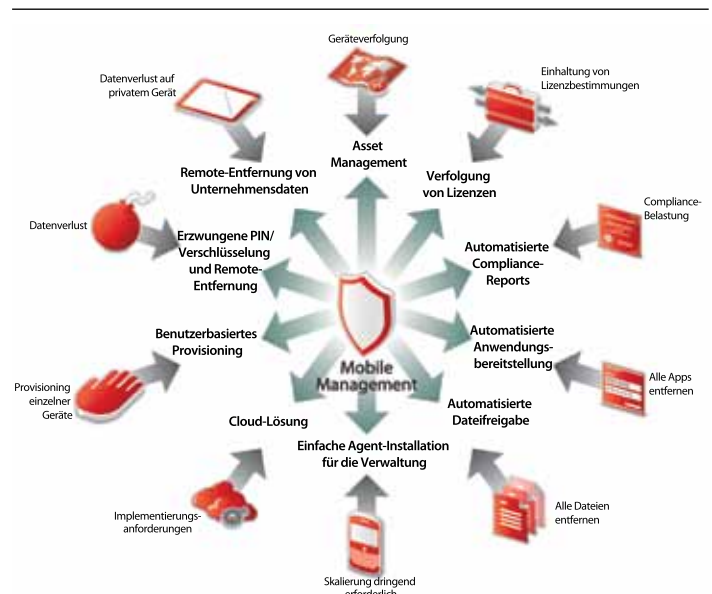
Geräteverfolgung

Datenverlust auf privatem Gerät

Einhaltung von Lizenzbestimmungen

Asset Management

Remote-Entfernung von Unternehmensdaten

Verfolgung von Lizenzen

Datenverlust

Erzwungene PIN/ Verschlüsselung und Remote-Entfernung

Compliance-Belastung

Automatisierte Compliance-Reports

Benutzerbasiertes Provisioning

Automatisierte Anwendungsbereitstellung

Mobile Management

Provisioning einzelner Geräte

Alle Apps entfernen

Cloud-Lösung

Automatisierte Dateifreigabe

Einfache Agent-Installation für die Verwaltung

Implementierungsanforderungen

Alle Dateien entfernen

Skalierung dringend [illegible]